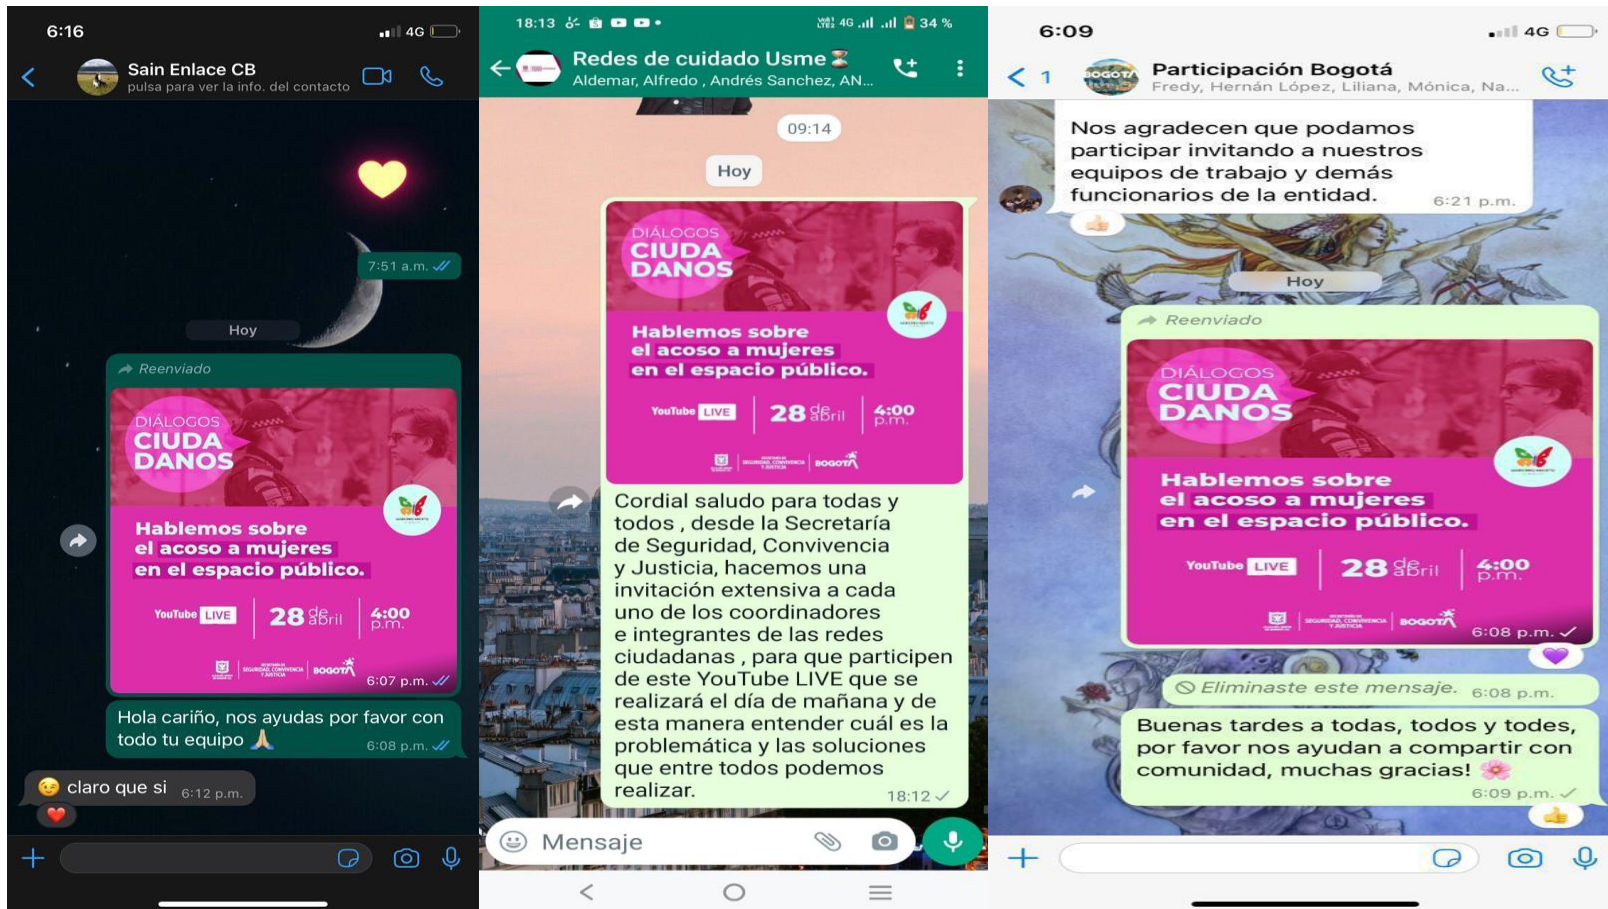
6:16 4G

Sain Enlace CB
pulsa para ver la info. del contacto

7:51 a.m.

Hoy

Reenviado

DIÁLOGOS CIUDA DANOS

Hablemos sobre el acoso a mujeres en el espacio público.

YouTube LIVE 28 de abril 4:00 p.m.

BOGOTÁ

6:07 p.m.

Hola cariño, nos ayudas por favor con todo tu equipo 🙏 6:08 p.m.

😉 claro que si 6:12 p.m.

18:13 4G 34 %

Redes de cuidado Usme
Aldemar, Alfredo , Andrés Sanchez, AN...

09:14

Hoy

DIÁLOGOS CIUDA DANOS

Hablemos sobre el acoso a mujeres en el espacio público.

YouTube LIVE 28 de abril 4:00 p.m.

BOGOTÁ

Cordial saludo para todas y todos , desde la Secretaría de Seguridad, Convivencia y Justicia, hacemos una invitación extensiva a cada uno de los coordinadores e integrantes de las redes ciudadanas , para que participen de este YouTube LIVE que se realizará el día de mañana y de esta manera entender cuál es la problemática y las soluciones que entre todos podemos realizar. 18:12

Mensaje

6:09 4G

1 Participación Bogotá
Fredy, Hernán López, Liliana, Mónica, Na...

Nos agradecen que podamos participar invitando a nuestros equipos de trabajo y demás funcionarios de la entidad. 6:21 p.m.

Hoy

Reenviado

DIÁLOGOS CIUDA DANOS

Hablemos sobre el acoso a mujeres en el espacio público.

YouTube LIVE 28 de abril 4:00 p.m.

BOGOTÁ

6:08 p.m.

Eliminaste este mensaje. 6:08 p.m.

Buenas tardes a todas, todos y todes, por favor nos ayudan a compartir con comunidad, muchas gracias! 🌸 6:09 p.m.